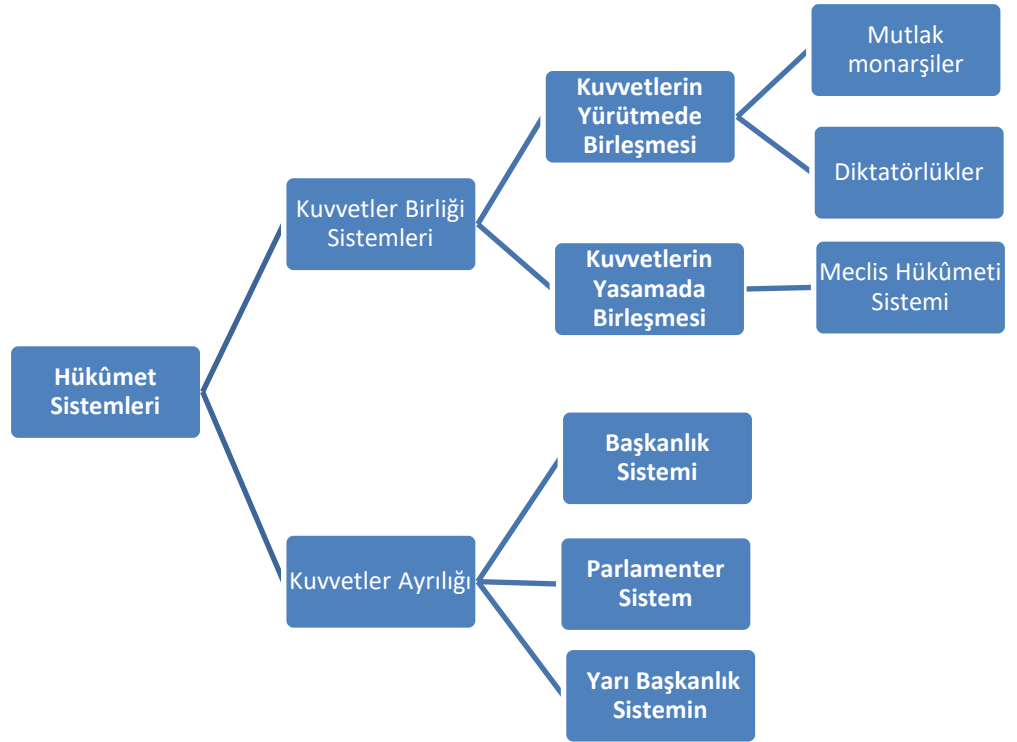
Hükûmet Sistemleri

Kuvvetler Birliği Sistemleri

Kuvvetlerin Yürütmede Birleşmesi

Mutlak monarşiler

Diktatörlükler

Kuvvetlerin Yasamada Birleşmesi

Meclis Hükûmeti Sistemi

Kuvvetler Ayrılığı

Başkanlık Sistemi

Parlamenter Sistem

Yarı Başkanlık Sistemin